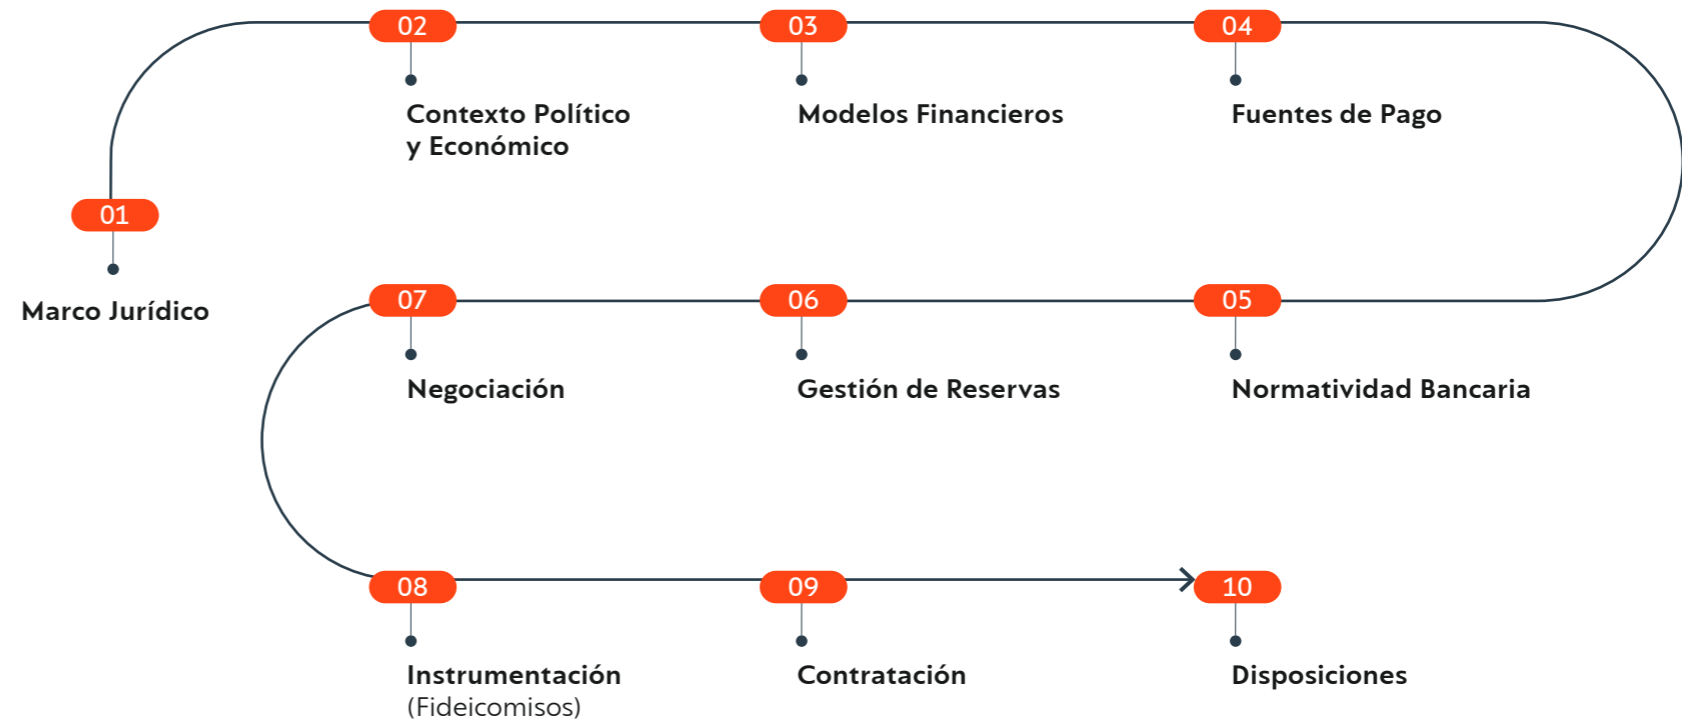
01
Marco Jurídico

02
Contexto Político y Económico

03
Modelos Financieros

04
Fuentes de Pago

05
Normatividad Bancaria

06
Gestión de Reservas

07
Negociación

08
Instrumentación (Fideicomisos)

09
Contratación

10
Disposiciones